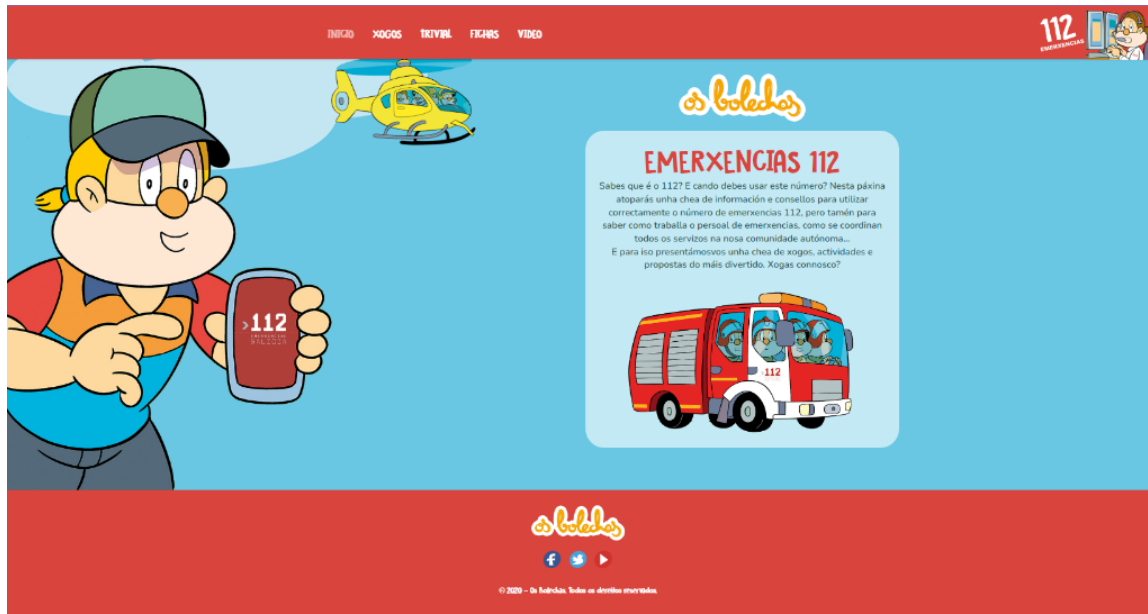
INICIO XOGOS TRIVIAL FICHAS VIDEO

112 EMERXENCIAS

os bolechas

EMERXENCIAS 112

Sabes que é o 112? E cando debes usar este número? Nesta páxina atoparás unha chea de información e consellos para utilizar correctamente o número de emerxencias 112, pero tamén para saber como traballa o persoal de emerxencias, como se coordinan todos os servizos na nosa comunidade autónoma...
E para iso presentámosvos unha chea de xogos, actividades e propostas do máis divertido. Xogas connosco?

112

112

os bolechas

© 2020 – Os Bolechas. Todos os dereitos reservados.